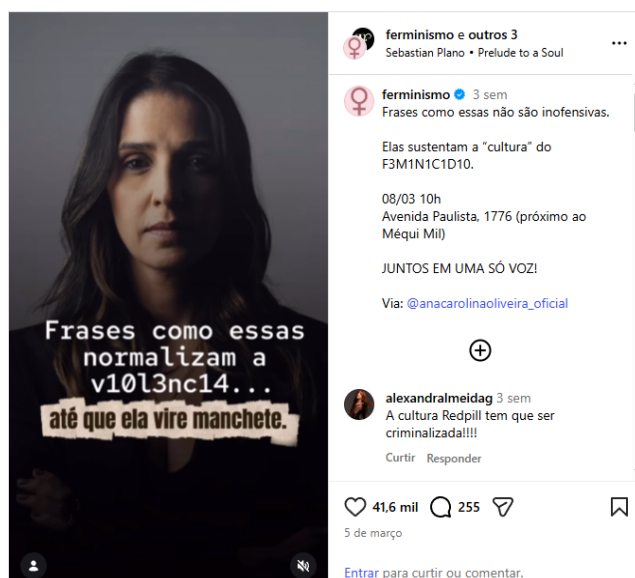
Frases como essas normalizam a v10l3nc14...
até que ela vire manchete.

ferminismo e outros 3
Sebastian Plano • Prelude to a Soul

ferminismo 3 sem
Frases como essas não são inofensivas.

Elas sustentam a "cultura" do F3M1N1C1D10.

08/03 10h
Avenida Paulista, 1776 (próximo ao Méqui Mil)

JUNTOS EM UMA SÓ VOZ!

Via: @anacarolinaoliveira_oficial

alexandralmeidag 3 sem
A cultura Redpill tem que ser criminalizada!!!!
Curtir Responder

41,6 mil 255
5 de março

Entrar para curtir ou comentar.